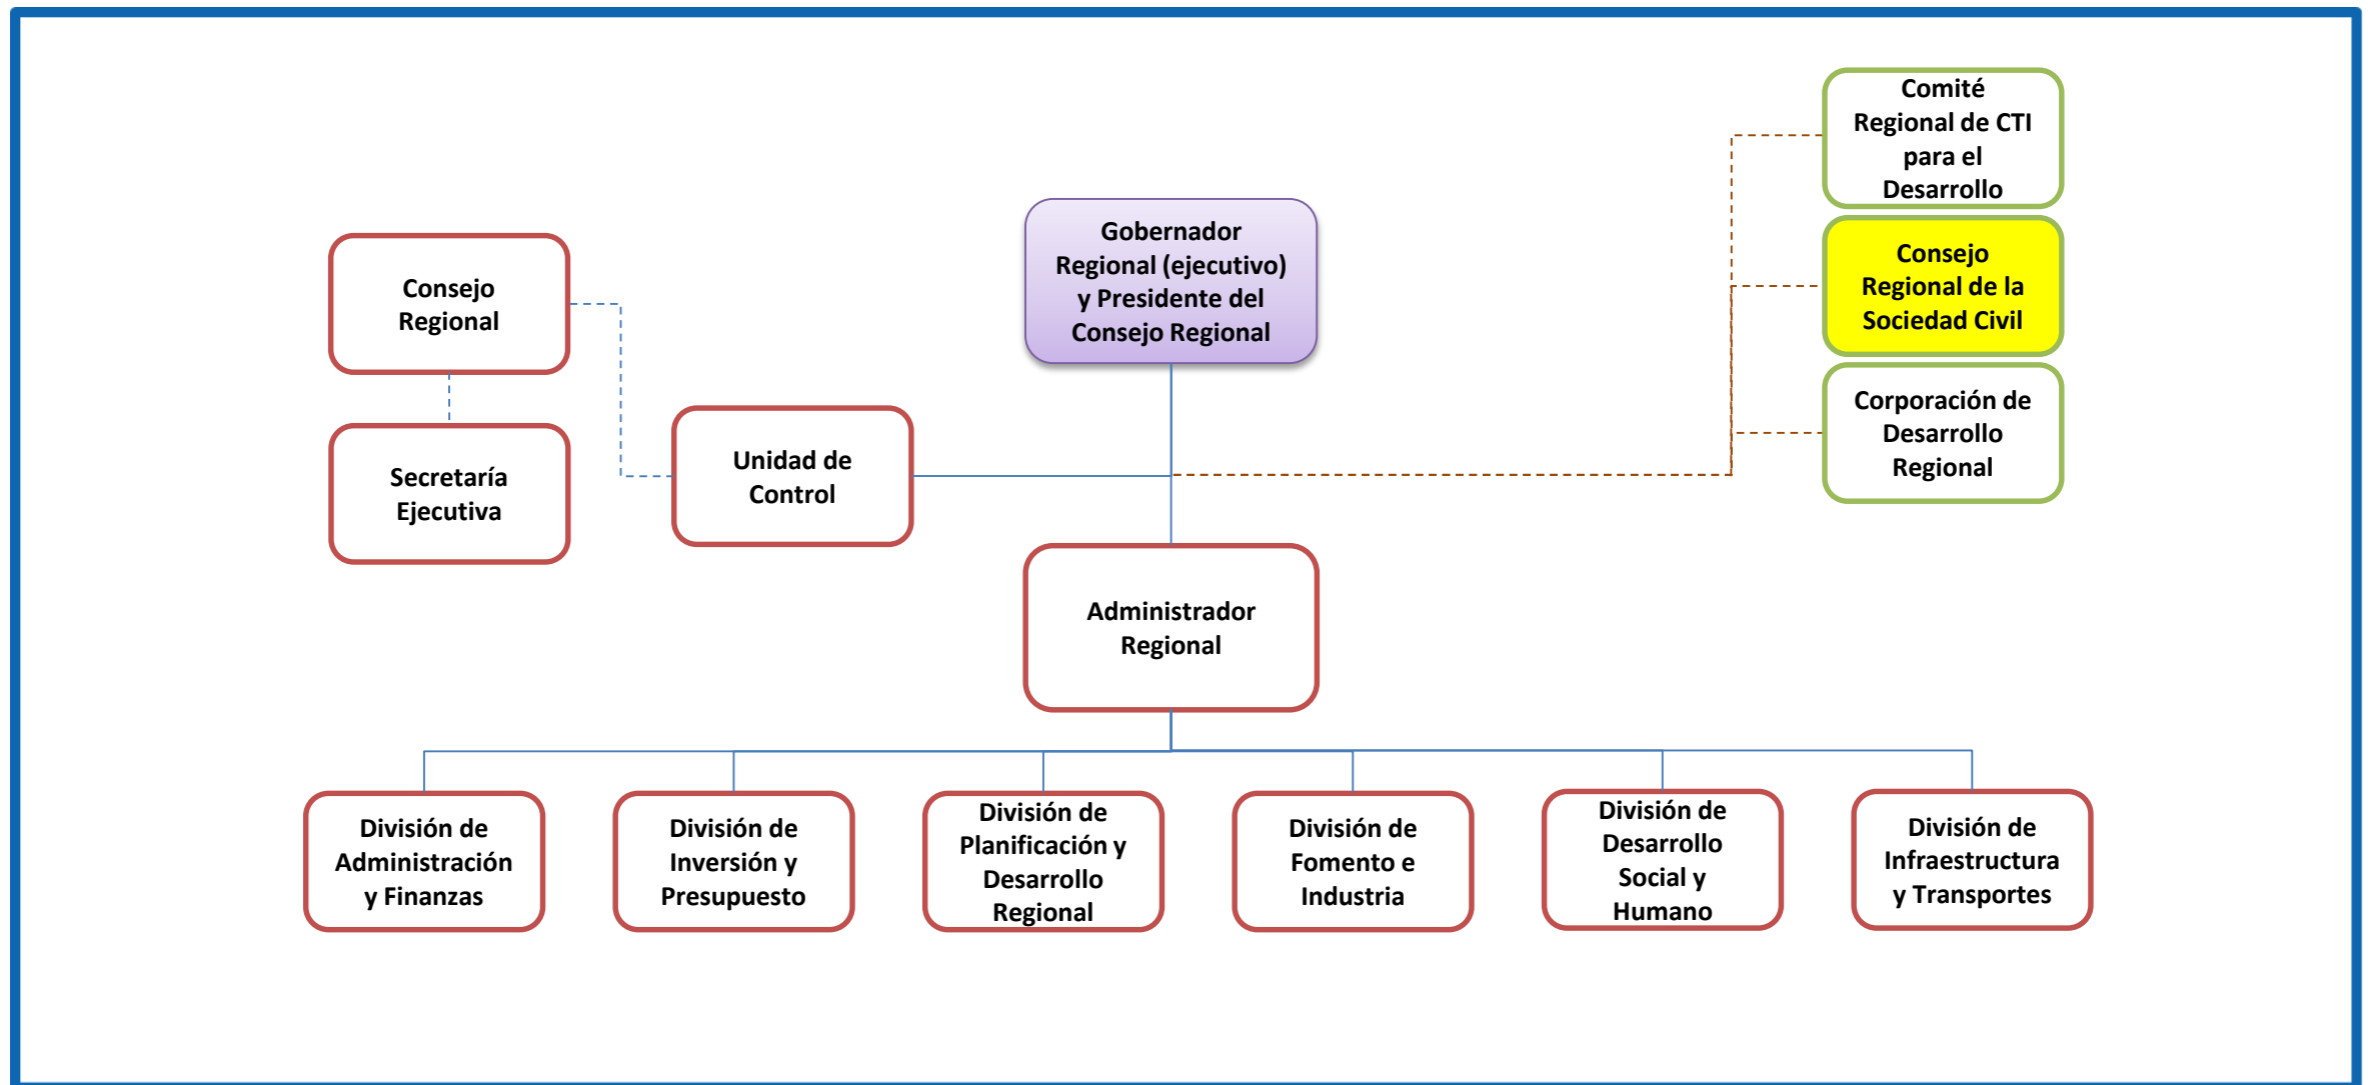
Comité Regional de CTI para el Desarrollo

Consejo Regional de la Sociedad Civil

Corporación de Desarrollo Regional

Gobernador Regional (ejecutivo) y Presidente del Consejo Regional

Consejo Regional

Secretaría Ejecutiva

Unidad de Control

Administrador Regional

División de Administración y Finanzas

División de Inversión y Presupuesto

División de Planificación y Desarrollo Regional

División de Fomento e Industria

División de Desarrollo Social y Humano

División de Infraestructura y Transportes